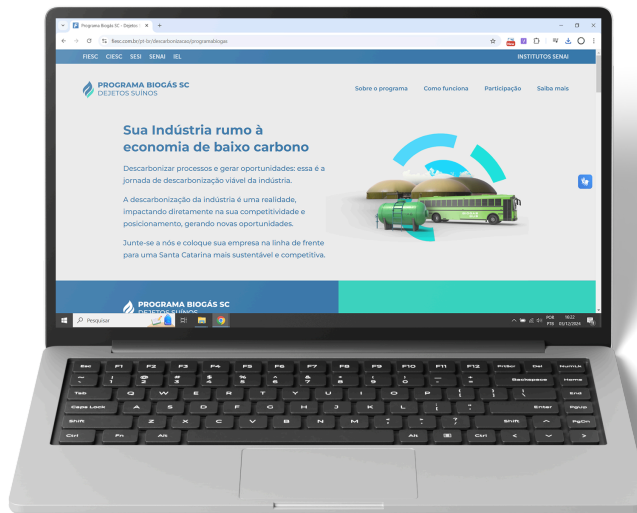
Programa Biogás SC - Dejetos ×
+
fiesc.com.br/pt-br/descarbonizacao/programabiogas

FIESC CIESC SESI SENAI IEL
INSTITUTOS SENAI

PROGRAMA BIOGÁS SC
DEJETOS SUÍNOS

Sobre o programa
Como funciona
Participação
Saiba mais

Sua Indústria rumo à economia de baixo carbono

Descarbonizar processos e gerar oportunidades: essa é a jornada de descarbonização viável da indústria.

A descarbonização da indústria é uma realidade, impactando diretamente na sua competitividade e posicionamento, gerando novas oportunidades.

Junte-se a nós e coloque sua empresa na linha de frente para uma Santa Catarina mais sustentável e competitiva.

PROGRAMA BIOGÁS SC
DEJETOS SUÍNOS

Pesquisar

POR PTB 16:22 03/12/2024

Esc F1 F2 F3 F4 F5 F6 F7 F8 F9 F10 F11 F12 PrtScr Del NumLk
Backspace Home
Tab Q W E R T Y U I O P End
Caps Lock A S D F G H J K L Enter PgUp
Shift Z X C V B N M Shift PgDn
Ctrl Fn Alt Alt Ctrl